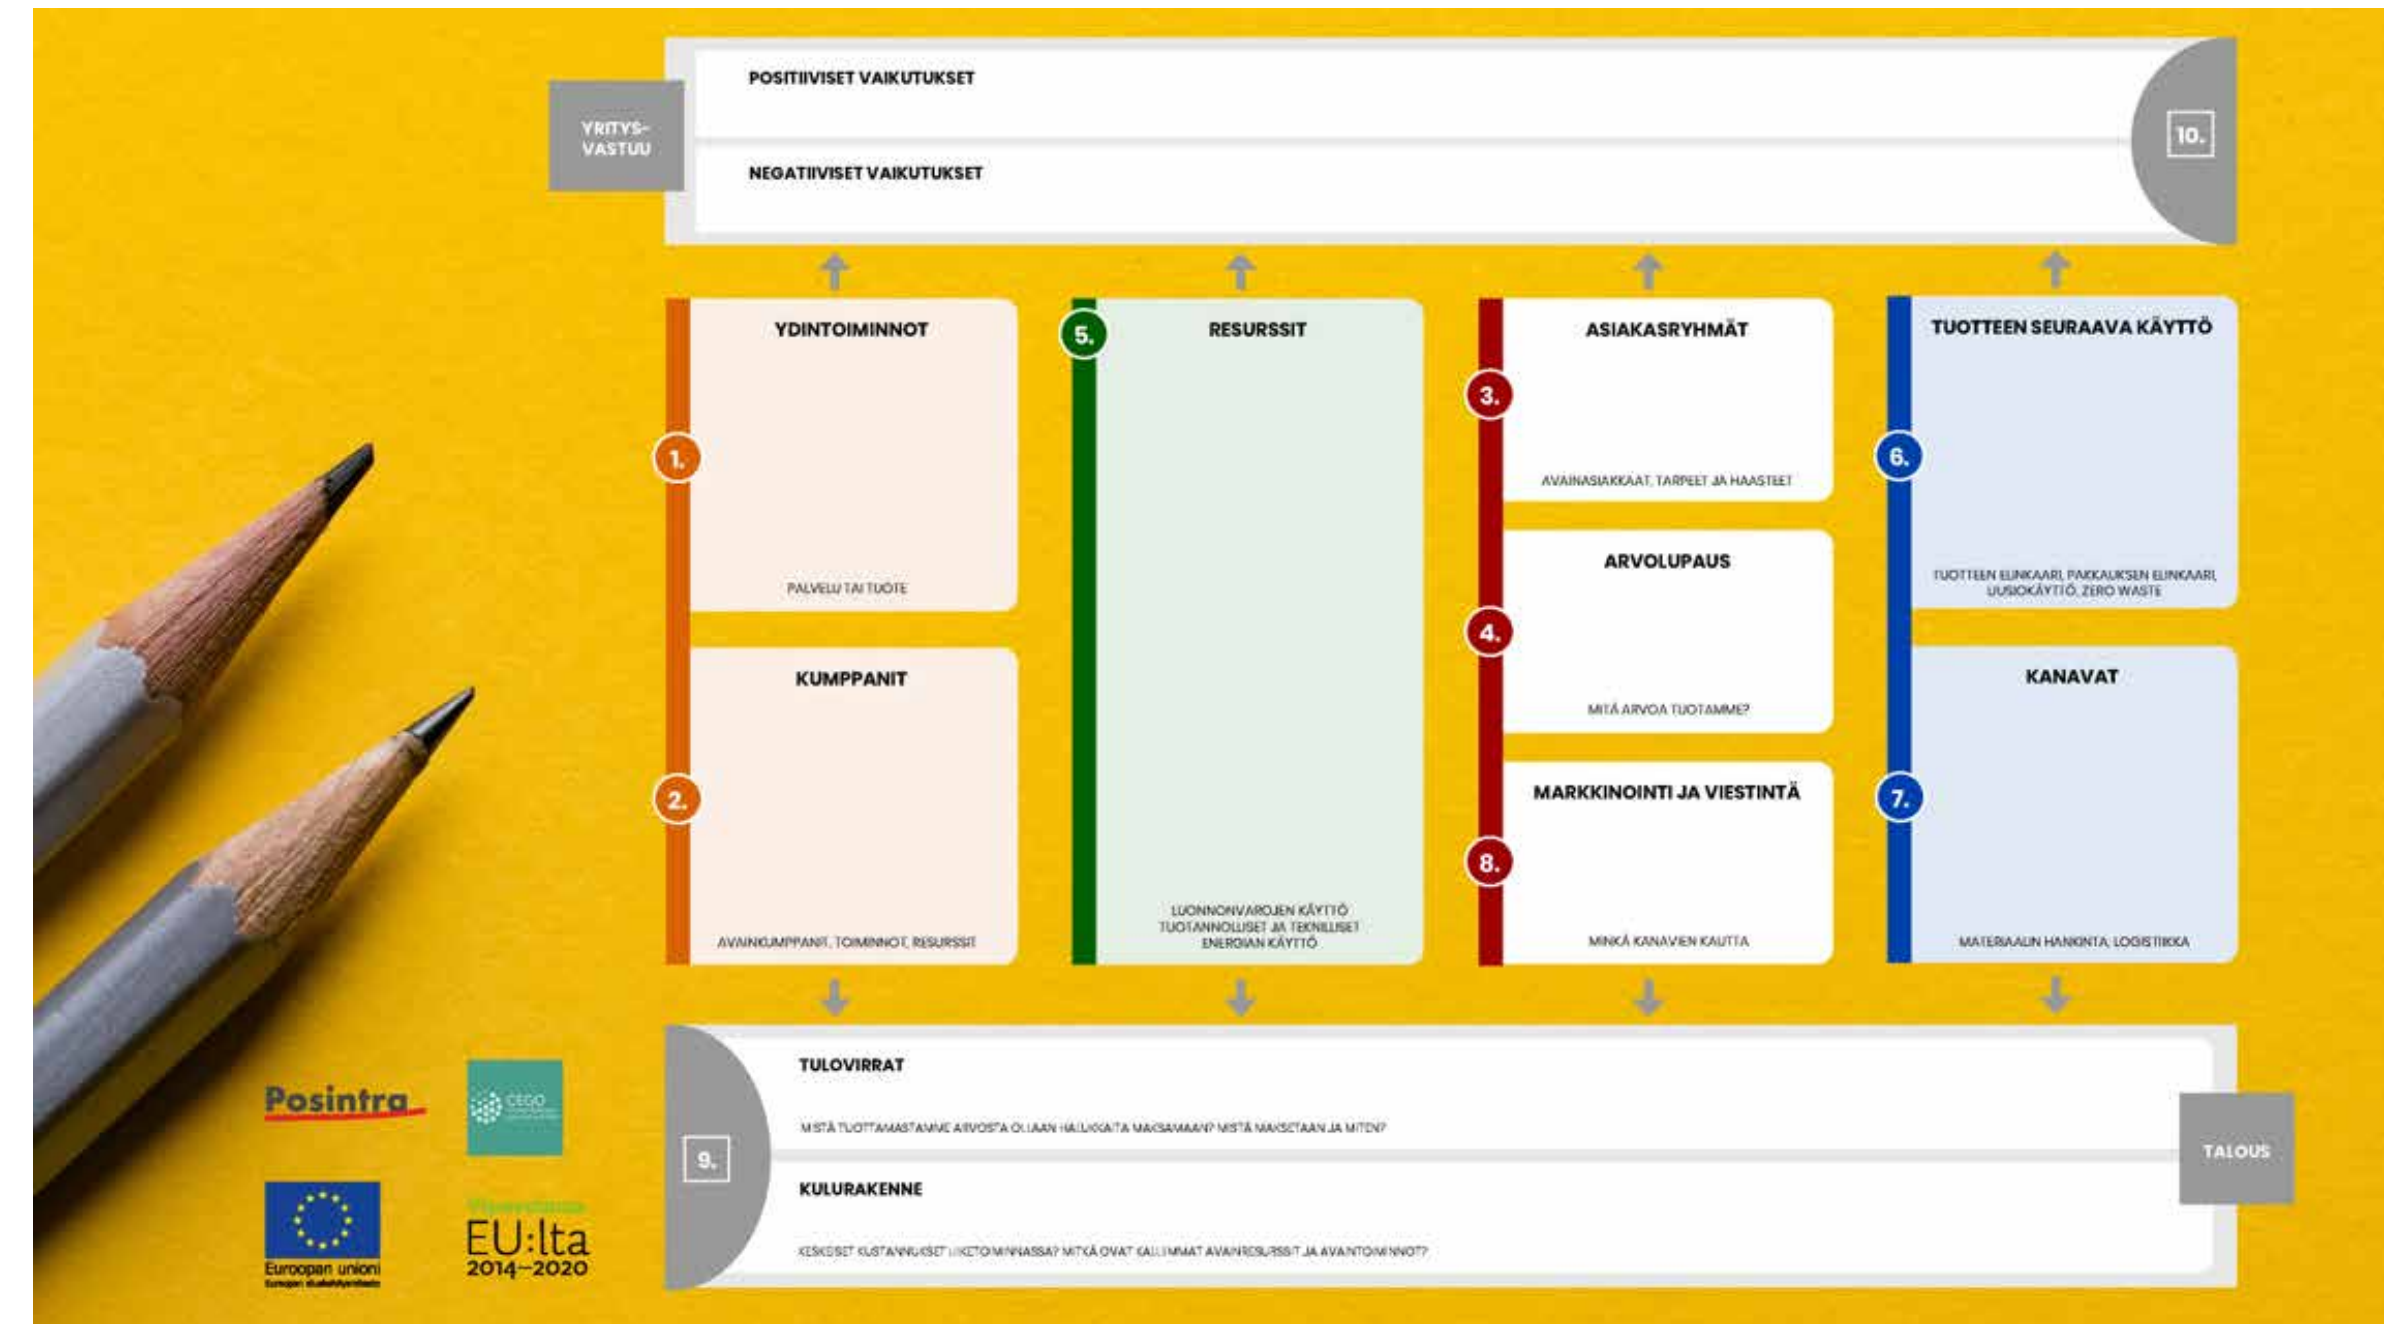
YRITYS-VASTUU

POSITIIVISET VAIKUTUKSET

NEGATIIVISET VAIKUTUKSET

10.

1.

YDINTOIMINNOT

PALVELU TAI TUOTE

2.

KUMPPANIT

AVAINKUMPPANIT, TOIMINNOT, RESURSSIT

5.

RESURSSIT

LUONNONVAROJEN KÄYTTÖ TUOTANNOLLISET JA TEKNILLISET ENERGIAN KÄYTTÖ

3.

ASIAKASRYHMÄT

AVAINASIAKKAAT, TARPEET JA HAASTEET

4.

ARVOLUPAUS

MITÄ ARVOA TUOTAMME?

8.

MARKKINOINTI JA VIESTINTÄ

MINKÄ KANAVIEN KAUTTA

6.

TUOTTEEN SEURAAVA KÄYTTÖ

TUOTTEEN ELINKAARI, PAKKAUKSEN ELINKAARI, UUSIOKÄYTTÖ, ZERO WASTE

7.

KANAVAT

MATERIAALIN HANKINTA, LOGISTIIKKA

9.

TULOVIRRAT

MISTÄ TUOTTAMASTAMME ARVOSTA OLLAAN HALUKKAITA MAKSAMAAN? MISTÄ MAKSETAAN JA MITEN?

KULURAKENNE

KESKEISET KUSTANNUKSET LIIKETOIMINNASSA? MITKÄ OVAT KALLIIMMAT AVAINRESURSSIT JA AVAINTOIMINNOT?

TALOUS

Posintra

CEGO

Euroopan unioni
Euroopan aluekehitysrahasto

Vipuvoimaa
EU:lta
2014–2020